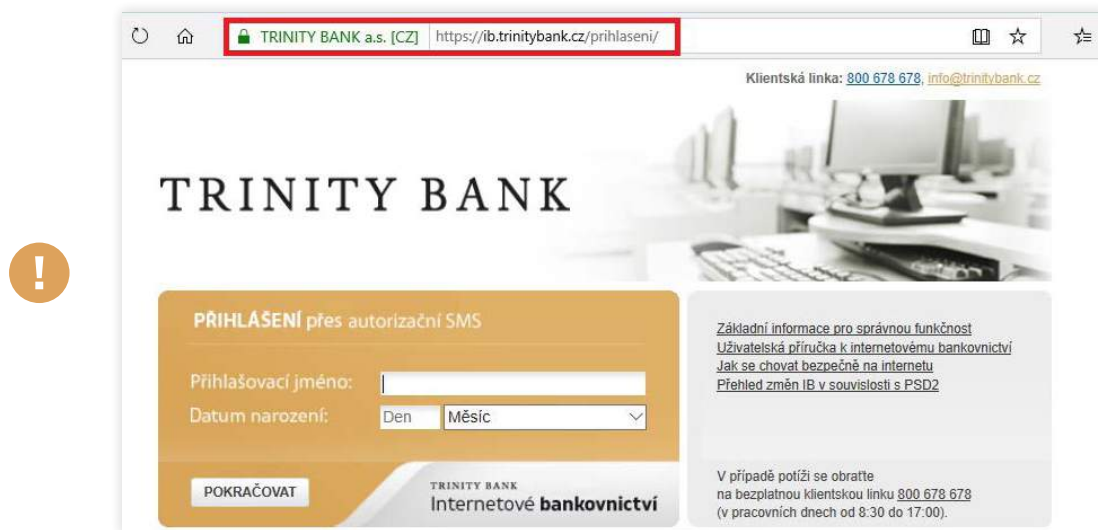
TRINITY BANK a.s. [CZ] https://ib.trinitybank.cz/prihlaseni/

Klientská linka: 800 678 678, info@trinitybank.cz

TRINITY BANK

!

PŘIHLÁŠENÍ přes autorizační SMS

Přihlašovací jméno:
Datum narození: Den Měsíc

POKRAČOVAT

TRINITY BANK
Internetové bankovnictví

Základní informace pro správnou funkčnost
Uživatelská příručka k internetovému bankovnictví
Jak se chovat bezpečně na internetu
Přehled změn IB v souvislosti s PSD2

V případě potíží se obraťte na bezplatnou klientskou linku 800 678 678 (v pracovních dnech od 8:30 do 17:00).